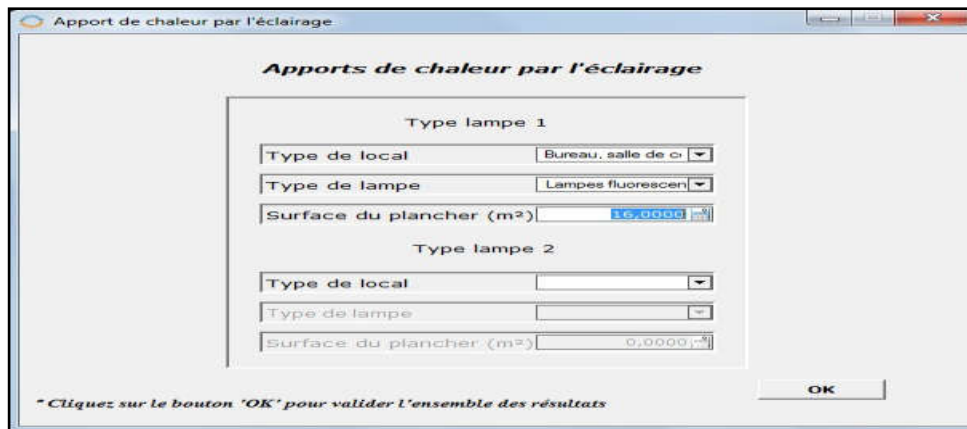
Apport de chaleur par l'éclairage

Apports de chaleur par l'éclairage

Type lampe 1

Type de local | Bureau, salle de c

Type de lampe | Lampes fluorescen

Surface du plancher (m²) | 16,0000

Type lampe 2

Type de local

Type de lampe

Surface du plancher (m²) | 0,0000

OK

* Cliquez sur le bouton 'OK' pour valider l'ensemble des résultats